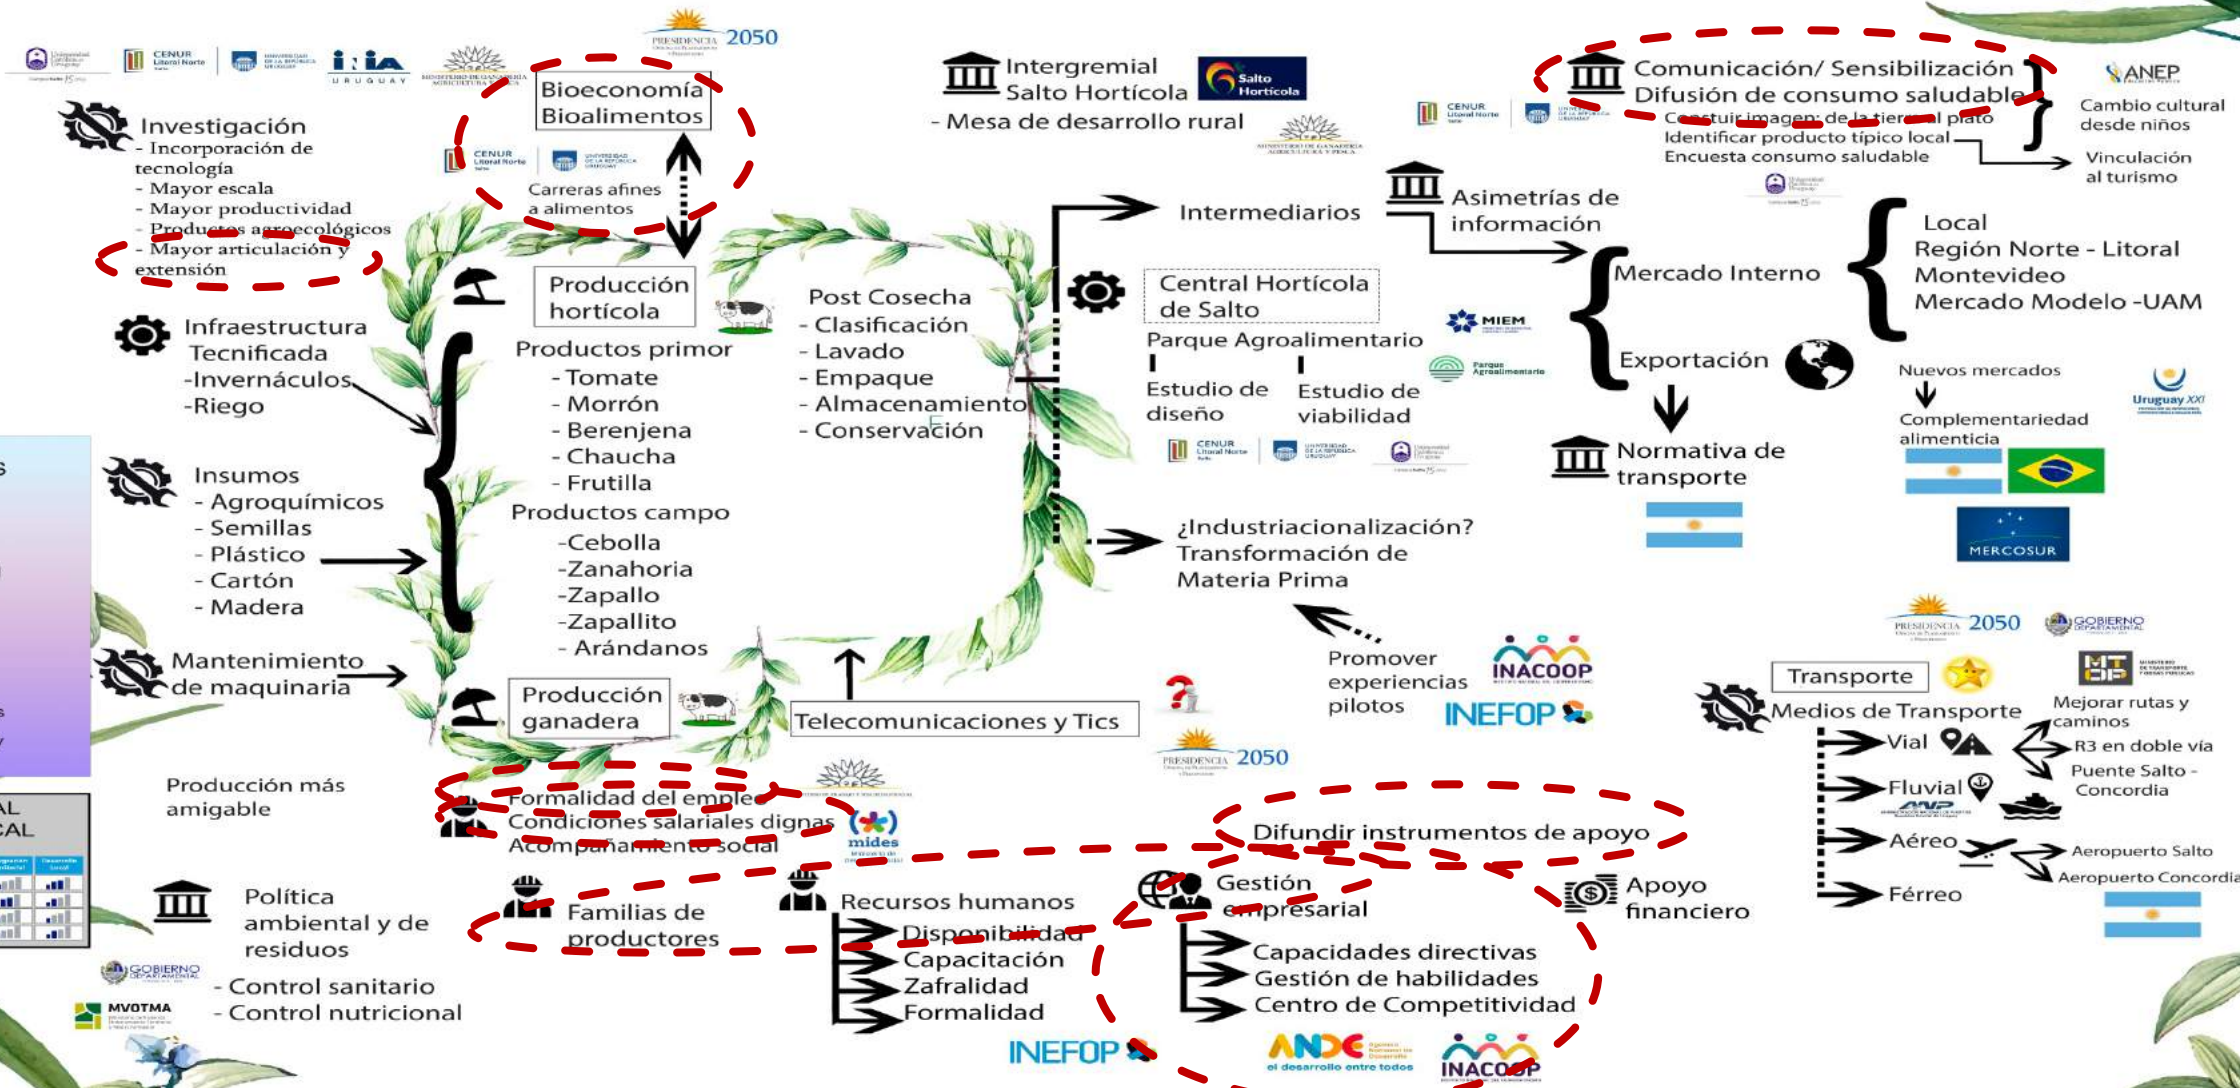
CENUR Litoral Norte

INIA URUGUAY

MINISTERIO DE GANADERIA AGRICULTURA Y PESCA

PRESIDENCIA 2050

Bioeconomía
Bioalimentos

CENUR Litoral Norte

Carreras afines a alimentos

Investigación
- Incorporación de tecnología
- Mayor escala
- Mayor productividad
- Productos agroecológicos
- Mayor articulación y extensión

Intergremial
Salto Hortícola
- Mesa de desarrollo rural

Salto Hortícola

Comunicación/ Sensibilización
Difusión de consumo saludable
Construir imagen: de la tierra al plato
Identificar producto típico local
Encuesta consumo saludable

ANEP

Cambio cultural desde niños

Vinculación al turismo

CENUR Litoral Norte

Intermediarios

Asimetrías de información

Producción hortícola

Post Cosecha
- Clasificación
- Lavado
- Empaque
- Almacenamiento
- Conservación

Central Hortícola de Salto

Parque Agroalimentario

MIEM

Parque Agroalimentario

Estudio de diseño

Estudio de viabilidad

CENUR Litoral Norte

Mercado Interno

Local
Región Norte - Litoral
Montevideo
Mercado Modelo -UAM

Exportación

Nuevos mercados

Complementariedad alimenticia

Uruguay XXI

Normativa de transporte

MERCOSUR

Infraestructura Tecnificada
-Invernáculos
-Riego

Productos primor
- Tomate
- Morrón
- Berenjena
- Chaucha
- Frutilla
Productos campo
-Cebolla
-Zanahoria
-Zapallo
-Zapallito
- Arándanos

Insumos
- Agroquímicos
- Semillas
- Plástico
- Cartón
- Madera

¿Industrianalización?
Transformación de Materia Prima

PRESIDENCIA 2050

GOBIERNO DEPARTAMENTAL

Mantenimiento de maquinaria

Producción ganadera

Telecomunicaciones y Tics

Promover experiencias pilotos

INACOOP

INEFOP

Transporte

Medios de Transporte

Mejorar rutas y caminos

Vial

R3 en doble vía

Puente Salto - Concordia

Fluvial

ANP

Aéreo

Aeropuerto Salto

Aeropuerto Concordia

Férreo

PRESIDENCIA 2050

Producción más amigable

Formalidad del empleo
Condiciones salariales dignas
Acompañamiento social

mides

Difundir instrumentos de apoyo

Política ambiental y de residuos

Familias de productores

Recursos humanos
Disponibilidad
Capacitación
Zafralidad
Formalidad

Gestión empresarial
Capacidades directivas
Gestión de habilidades
Centro de Competitividad

Apoyo financiero

GOBIERNO DEPARTAMENTAL

MVOTMA

- Control sanitario
- Control nutricional

INEFOP

ANDE el desarrollo entre todos

INACOOP